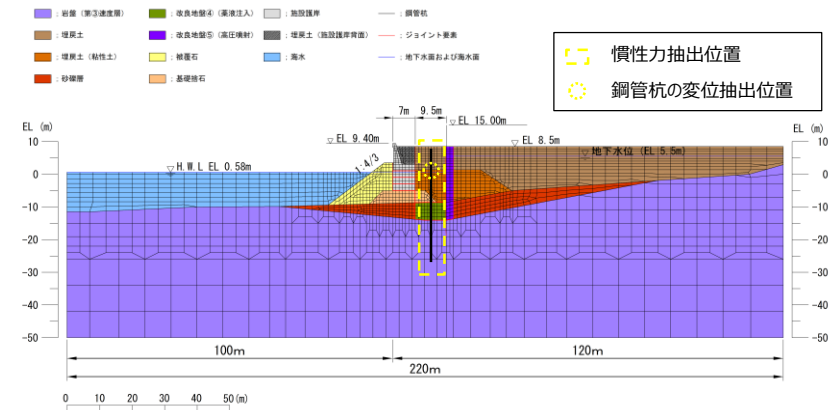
：岩盤（第③速度層）
：改良地盤④（薬液注入）
：施設護岸
：鋼管杭
：埋戻土
：改良地盤⑤（高圧噴射）
：埋戻土（施設護岸背面）
：ジョイント要素
：埋戻土（粘性土）
：被覆石
：海水
：地下水面および海水面
：砂礫層
：基礎捨石

慣性力抽出位置
鋼管杭の変位抽出位置

EL（m）
EL（m）
7m
9.5m
▽EL 15.00m
▽EL 9.40m
▽EL 8.5m
1：4/3
▽H.W.L EL 0.58m
▽地下水位（EL 5.5m）
10
0
-10
-20
-30
-40
-50
100m
120m
220m
0 10 20 30 40 50（m）